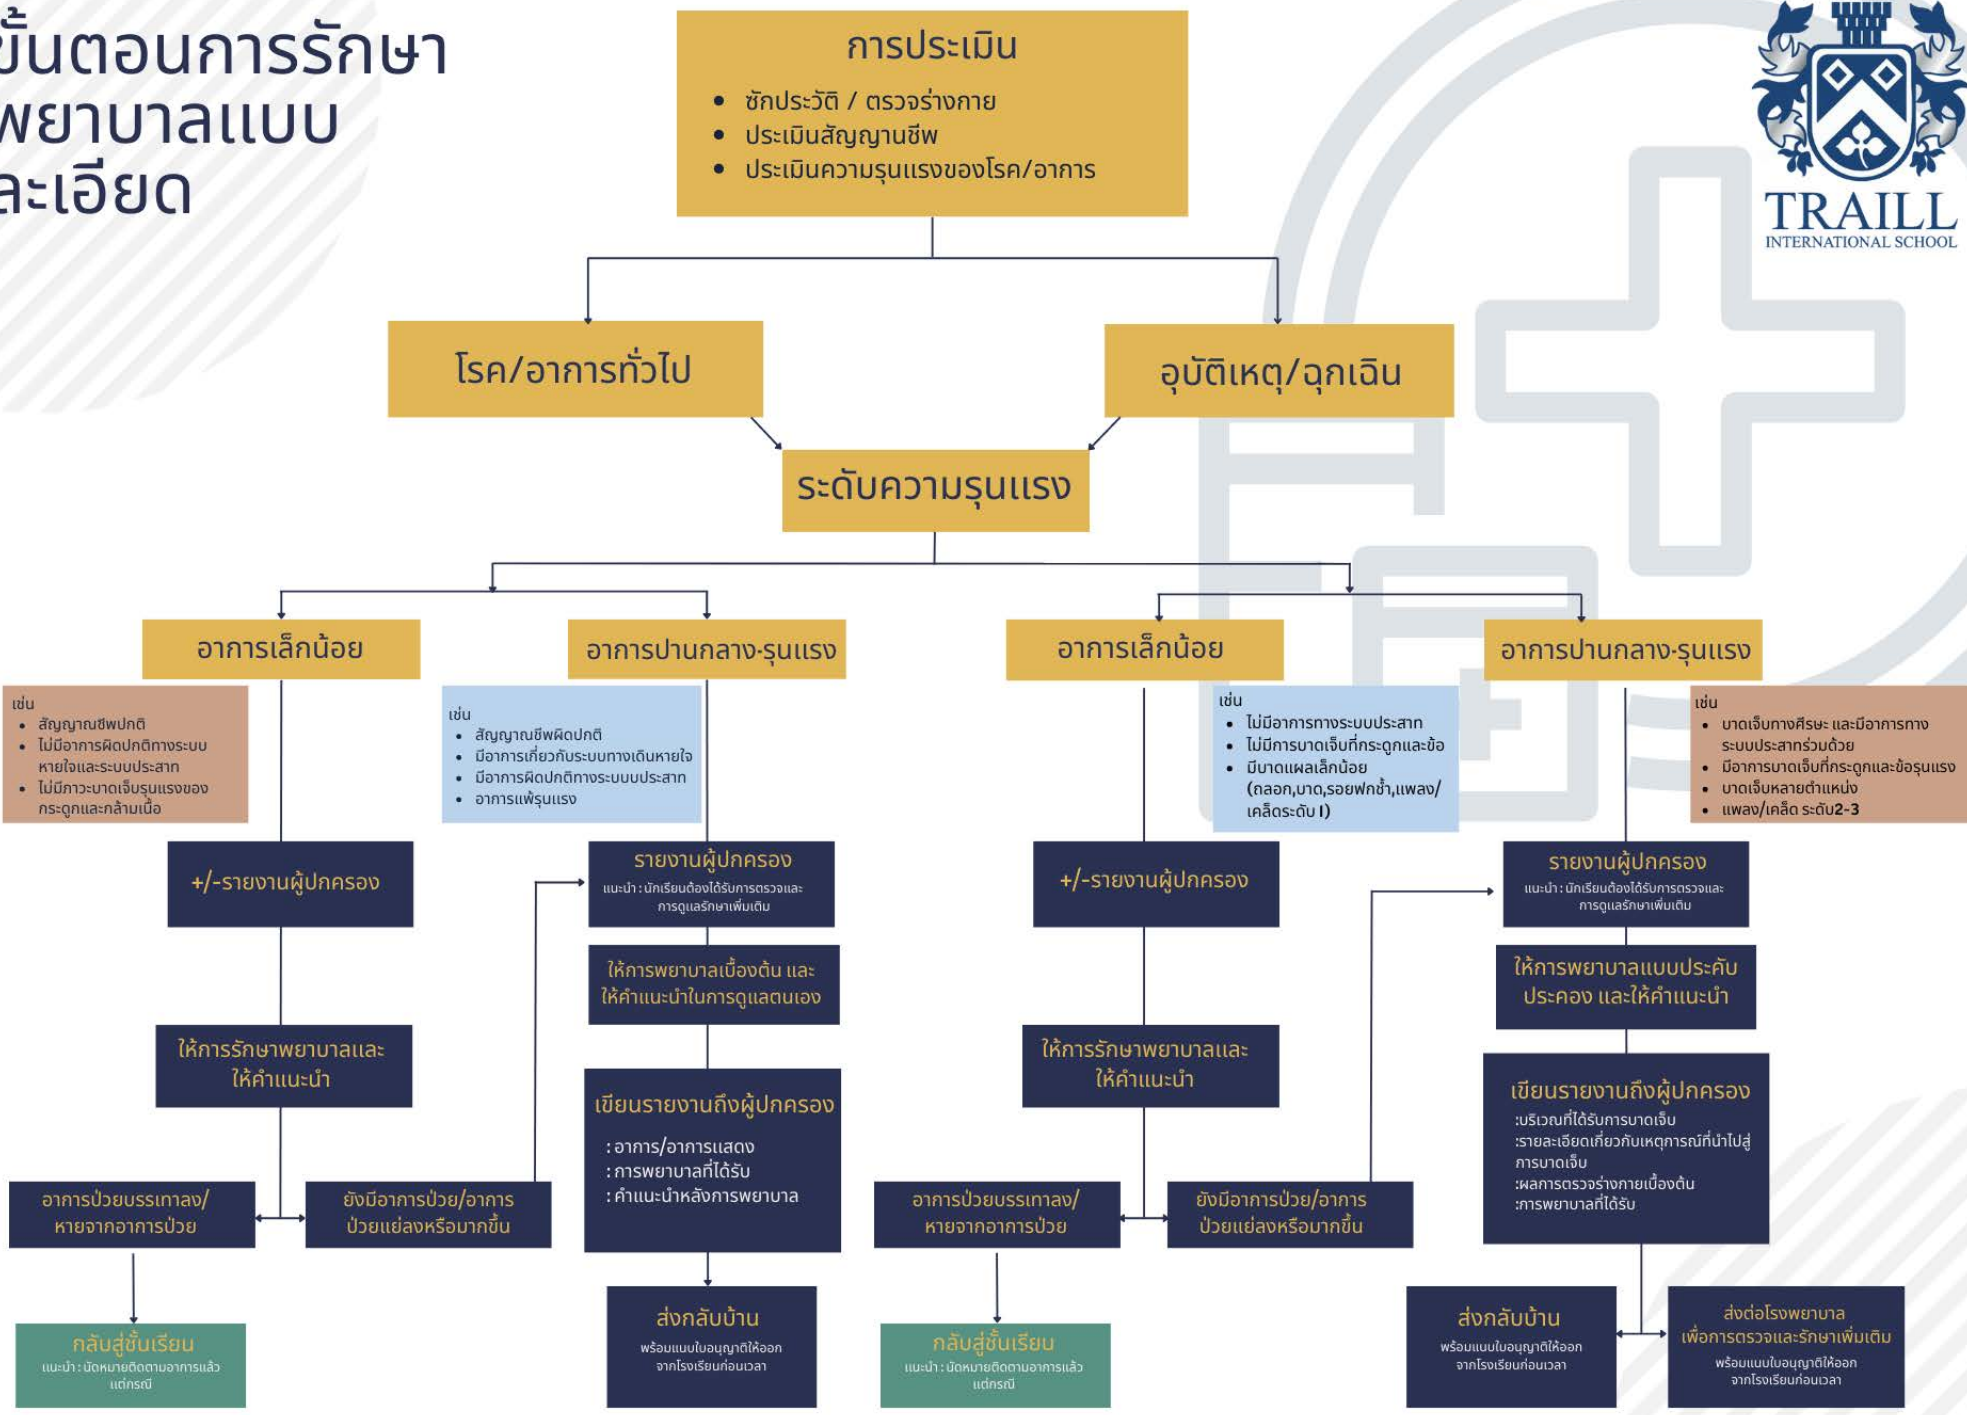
ขั้นตอนการรักษา
พยาบาลแบบ
ละเอียด

การประเมิน
• ซักประวัติ / ตรวจร่างกาย
• ประเมินสัญญานชีพ
• ประเมินความรุนแรงของโรค/อาการ

TRAILL
INTERNATIONAL SCHOOL

โรค/อาการทั่วไป

อุบัติเหตุ/ฉุกเฉิน

ระดับความรุนแรง

อาการเล็กน้อย

เช่น
• สัญญาณชีพปกติ
• ไม่มีอาการผิดปกติทางระบบหายใจและระบบประสาท
• ไม่มีภาวะบาดเจ็บรุนแรงของกระดูกและกล้ามเนื้อ

+/-รายงานผู้ปกครอง

ให้การรักษาพยาบาลและให้คำแนะนำ

อาการป่วยบรรเทาลง/หายจากอาการป่วย

กลับสู่ชั้นเรียน
แนะนำ : นัดหมายติดตามอาการแล้วแต่กรณี

ยังมีอาการป่วย/อาการป่วยแย่ลงหรือมากขึ้น

อาการปานกลาง-รุนแรง

เช่น
• สัญญาณชีพผิดปกติ
• มีอาการเกี่ยวกับระบบทางเดินหายใจ
• มีอาการผิดปกติทางระบบประสาท
• อาการแพ้รุนแรง

รายงานผู้ปกครอง
แนะนำ : นักเรียนต้องได้รับการตรวจและการดูแลรักษาเพิ่มเติม

ให้การพยาบาลเบื้องต้น และให้คำแนะนำในการดูแลตนเอง

เขียนรายงานถึงผู้ปกครอง
: อาการ/อาการแสดง
: การพยาบาลที่ได้รับ
: คำแนะนำหลังการพยาบาล

ส่งกลับบ้าน
พร้อมแบบใบอนุญาติให้ออกจากโรงเรียนก่อนเวลา

อาการเล็กน้อย

เช่น
• ไม่มีอาการทางระบบประสาท
• ไม่มีการบาดเจ็บที่กระดูกและข้อ
• มีบาดแผลเล็กน้อย (ถลอก,บาด,รอยฟกช้ำ,แพลง/เคล็ดระดับ I)

+/-รายงานผู้ปกครอง

ให้การรักษาพยาบาลและให้คำแนะนำ

อาการป่วยบรรเทาลง/หายจากอาการป่วย

กลับสู่ชั้นเรียน
แนะนำ : นัดหมายติดตามอาการแล้วแต่กรณี

ยังมีอาการป่วย/อาการป่วยแย่ลงหรือมากขึ้น

อาการปานกลาง-รุนแรง

เช่น
• บาดเจ็บทางศีรษะ และมีอาการทางระบบประสาทร่วมด้วย
• มีอาการบาดเจ็บที่กระดูกและข้อรุนแรง
• บาดเจ็บหลายตำแหน่ง
• แพลง/เคล็ด ระดับ2-3

รายงานผู้ปกครอง
แนะนำ : นักเรียนต้องได้รับการตรวจและการดูแลรักษาเพิ่มเติม

ให้การพยาบาลแบบประคับประคอง และให้คำแนะนำ

เขียนรายงานถึงผู้ปกครอง
:บริเวณที่ได้รับการบาดเจ็บ
:รายละเอียดเกี่ยวกับเหตุการณ์ที่นำไปสู่การบาดเจ็บ
:ผลการตรวจร่างกายเบื้องต้น
:การพยาบาลที่ได้รับ

ส่งกลับบ้าน
พร้อมแบบใบอนุญาติให้ออกจากโรงเรียนก่อนเวลา

ส่งต่อโรงพยาบาล
เพื่อการตรวจและรักษาเพิ่มเติม
พร้อมแบบใบอนุญาติให้ออกจากโรงเรียนก่อนเวลา